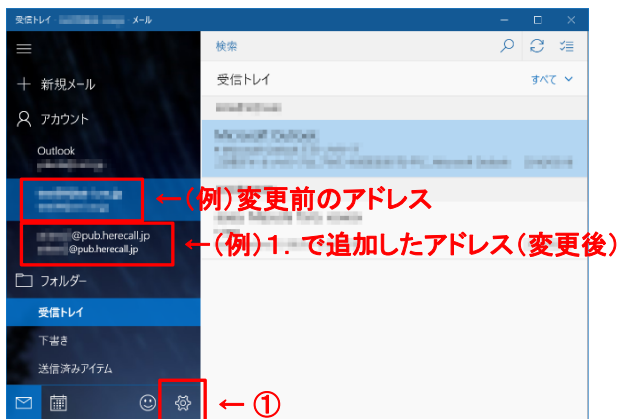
受信トレイ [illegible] メール

新規メール

アカウント

Outlook

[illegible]

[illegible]@pub.herecall.jp
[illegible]@pub.herecall.jp

フォルダー

受信トレイ

下書き

送信済みアイテム

検索

受信トレイ

すべて

Microsoft Outlook

←（例）変更前のアドレス

←（例）1．で追加したアドレス（変更後）

←①